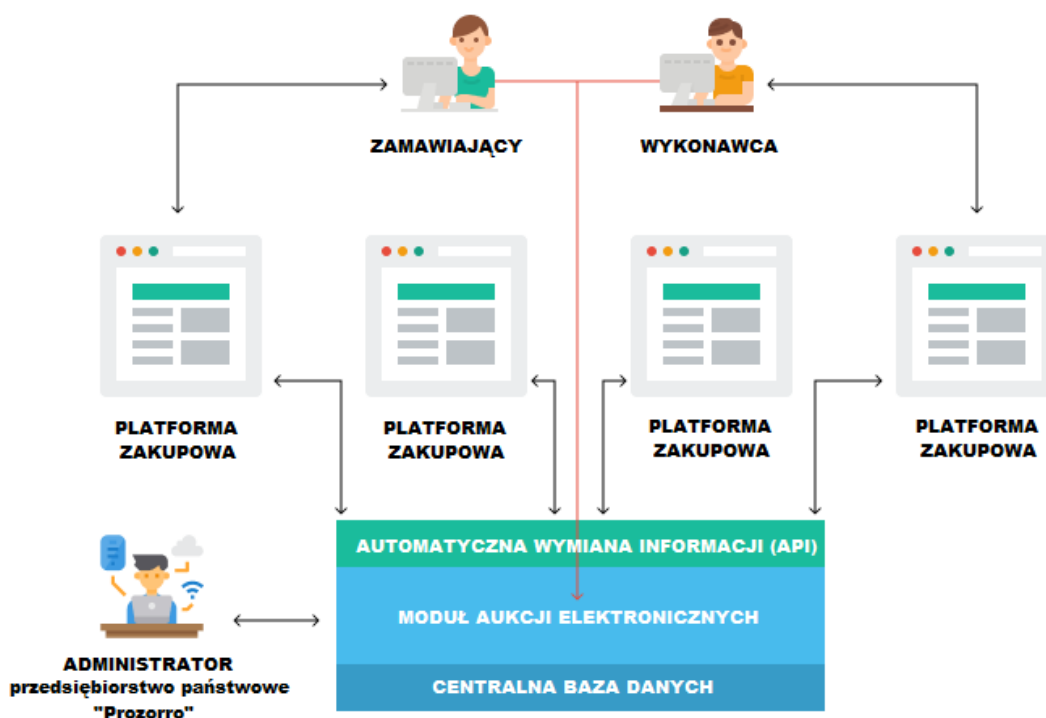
ZAMAWIAJĄCY

WYKONAWCA

PLATFORMA ZAKUPOWA

PLATFORMA ZAKUPOWA

PLATFORMA ZAKUPOWA

PLATFORMA ZAKUPOWA

AUTOMATYCZNA WYMIANA INFORMACJI (API)

MODUŁ AUKCJI ELEKTRONICZNYCH

CENTRALNA BAZA DANYCH

ADMINISTRATOR
przedsiębiorstwo państwowe "Prozorro"